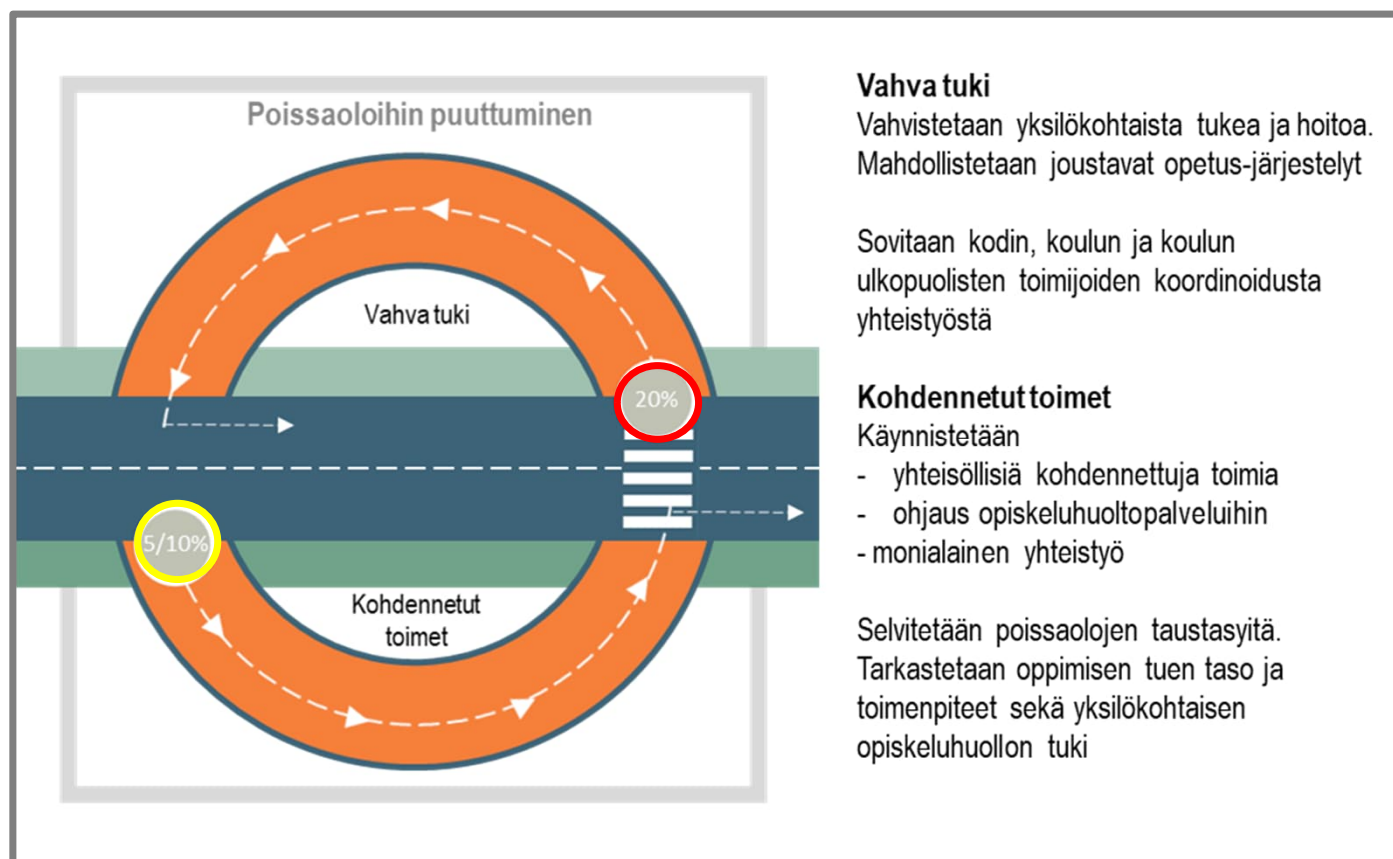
Poissaoloihin puuttuminen

Vahva tuki

20%

5/10%

Kohdennetut toimet

**Vahva tuki**
Vahvistetaan yksilökohtaista tukea ja hoitoa. Mahdollistetaan joustavat opetus-järjestelyt

Sovitaan kodin, koulun ja koulun ulkopuolisten toimijoiden koordinoidusta yhteistyöstä

**Kohdennetut toimet**
Käynnistetään
- yhteisöllisiä kohdennettuja toimia
- ohjaus opiskeluhuoltopalveluihin
- monialainen yhteistyö

Selvitetään poissaolojen taustasyitä. Tarkastetaan oppimisen tuen taso ja toimenpiteet sekä yksilökohtaisen opiskeluhuollon tuki